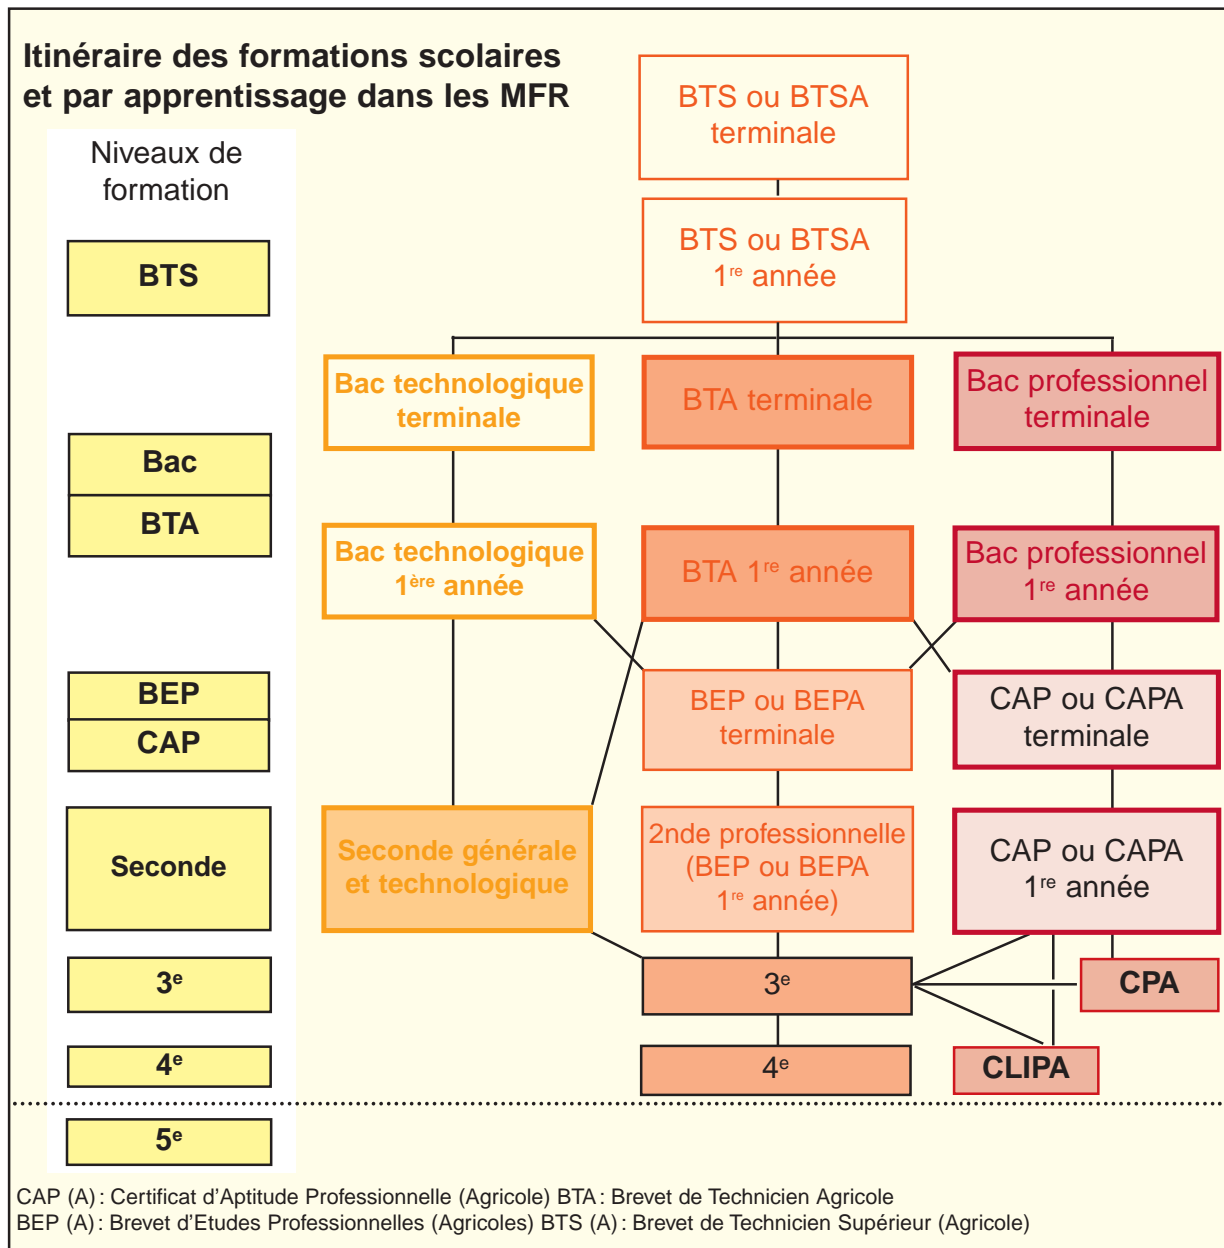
Itinéraire des formations scolaires et par apprentissage dans les MFR

Niveaux de formation

BTS

Bac

BTA

BEP

CAP

Seconde

3$^{e}$

4$^{e}$

5$^{e}$

BTS ou BTSA terminale

BTS ou BTSA 1$^{re}$ année

Bac technologique terminale

BTA terminale

Bac professionnel terminale

Bac technologique 1$^{ère}$ année

BTA 1$^{re}$ année

Bac professionnel 1$^{re}$ année

BEP ou BEPA terminale

CAP ou CAPA terminale

Seconde générale et technologique

2nde professionnelle (BEP ou BEPA 1$^{re}$ année)

CAP ou CAPA 1$^{re}$ année

3$^{e}$

CPA

4$^{e}$

CLIPA

CAP (A) : Certificat d'Aptitude Professionnelle (Agricole) BTA : Brevet de Technicien Agricole
BEP (A) : Brevet d'Etudes Professionnelles (Agricoles) BTS (A) : Brevet de Technicien Supérieur (Agricole)